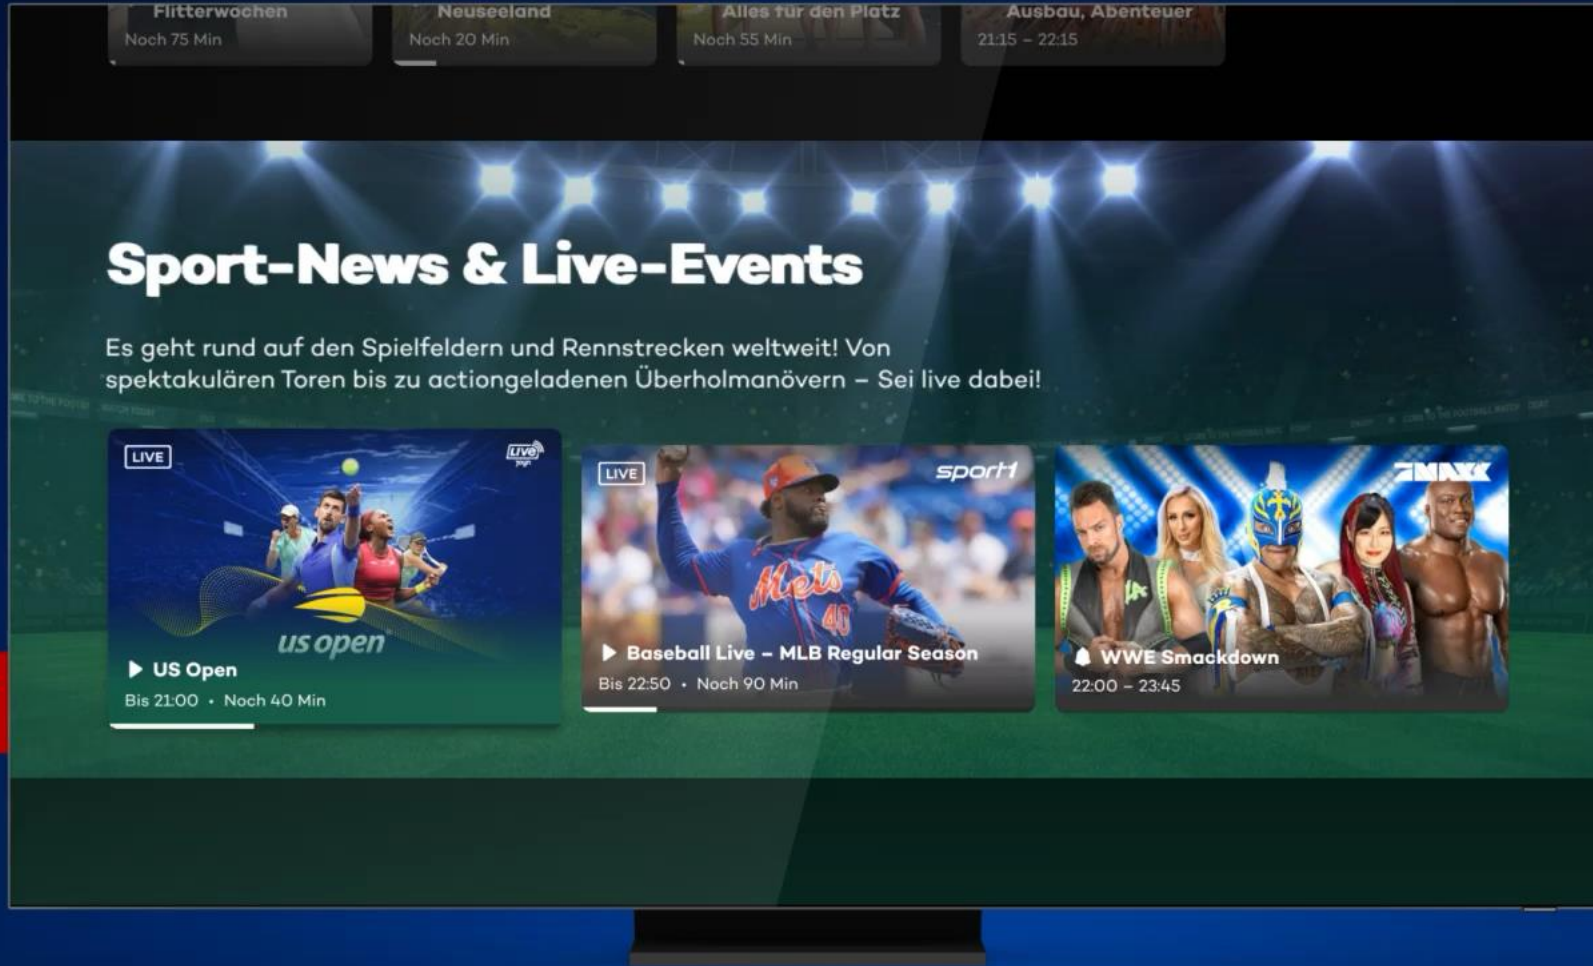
Flitterwochen
Noch 75 Min

Neuseeland
Noch 20 Min

Alles für den Platz
Noch 55 Min

Ausbau, Abenteuer
21:15 – 22:15

Sport-News & Live-Events

Es geht rund auf den Spielfeldern und Rennstrecken weltweit! Von spektakulären Toren bis zu actiongeladenen Überholmanövern – Sei live dabei!

LIVE
Live
us open
US Open
Bis 21:00 • Noch 40 Min

LIVE
sport1
Mets
40
Baseball Live – MLB Regular Season
Bis 22:50 • Noch 90 Min

MAXX
WWE Smackdown
22:00 – 23:45